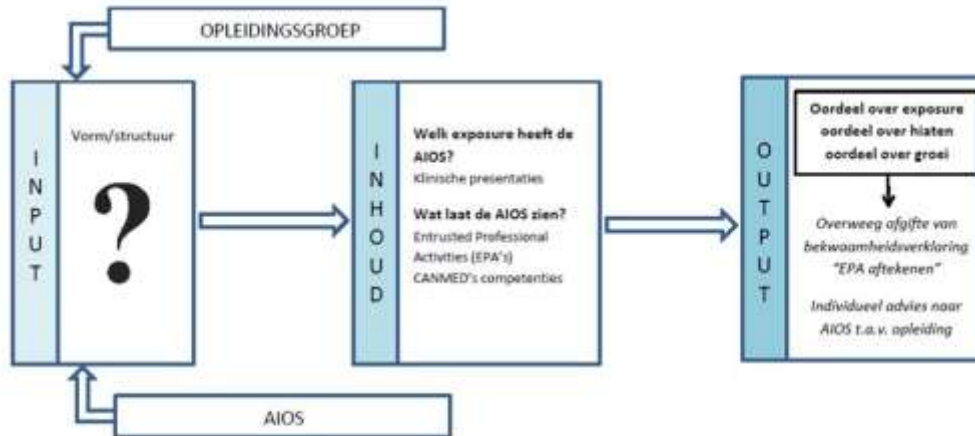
OPLEIDINGSGROEP

I N P U T

Vorm/structuur

?

I N H O U D

Welk exposure heeft de AIOS?
Klinische presentaties

Wat laat de AIOS zien?
Entrusted Professional Activities (EPA's)
CANMED's competenties

O U T P U T

Oordeel over exposure
oordeel over hiaten
oordeel over groei

Overweeg afgifte van bekwaamheidsverklaring "EPA aftekenen"

Individueel advies naar AIOS t.a.v. opleiding

AIOS